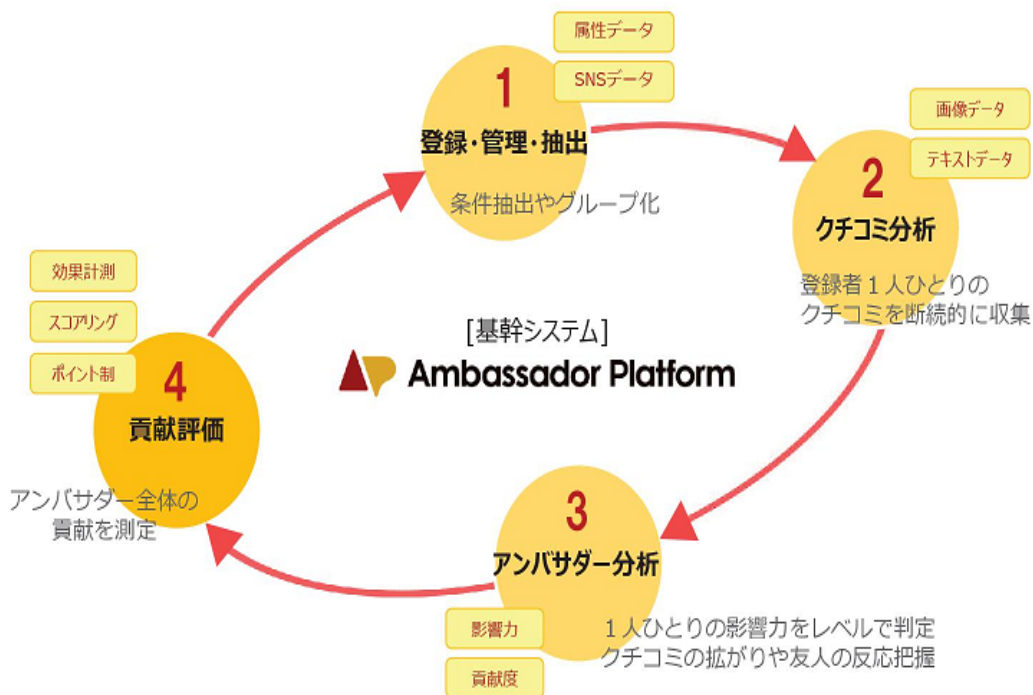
属性データ
SNSデータ

1
登録・管理・抽出
条件抽出やグループ化

画像データ
テキストデータ

2
クチコミ分析
登録者１人ひとりのクチコミを断続的に収集

[基幹システム]
Ambassador Platform

効果計測
スコアリング
ポイント制

4
貢献評価
アンバサダー全体の貢献を測定

3
アンバサダー分析
１人ひとりの影響力をレベルで判定
クチコミの拡がりや友人の反応把握

影響力
貢献度